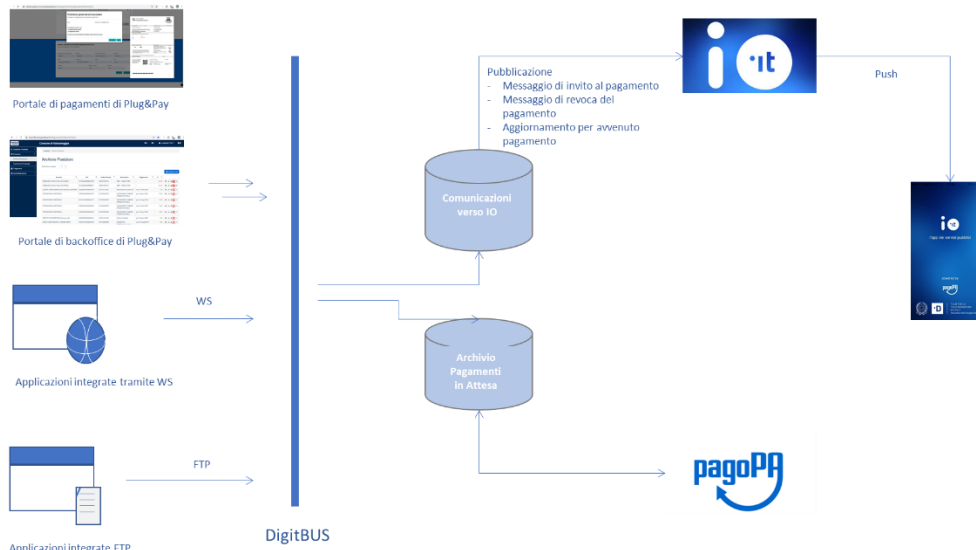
Portale di pagamenti di Plug&Pay

Portale di backoffice di Plug&Pay

WS

Applicazioni integrate tramite WS

FTP

Applicazioni integrate FTP

DigitBUS

Pubblicazione
- Messaggio di invito al pagamento
- Messaggio di revoca del pagamento
- Aggiornamento per avvenuto pagamento

Comunicazioni verso IO

Archivio Pagamenti in Attesa

io.it

Push

pagoPA